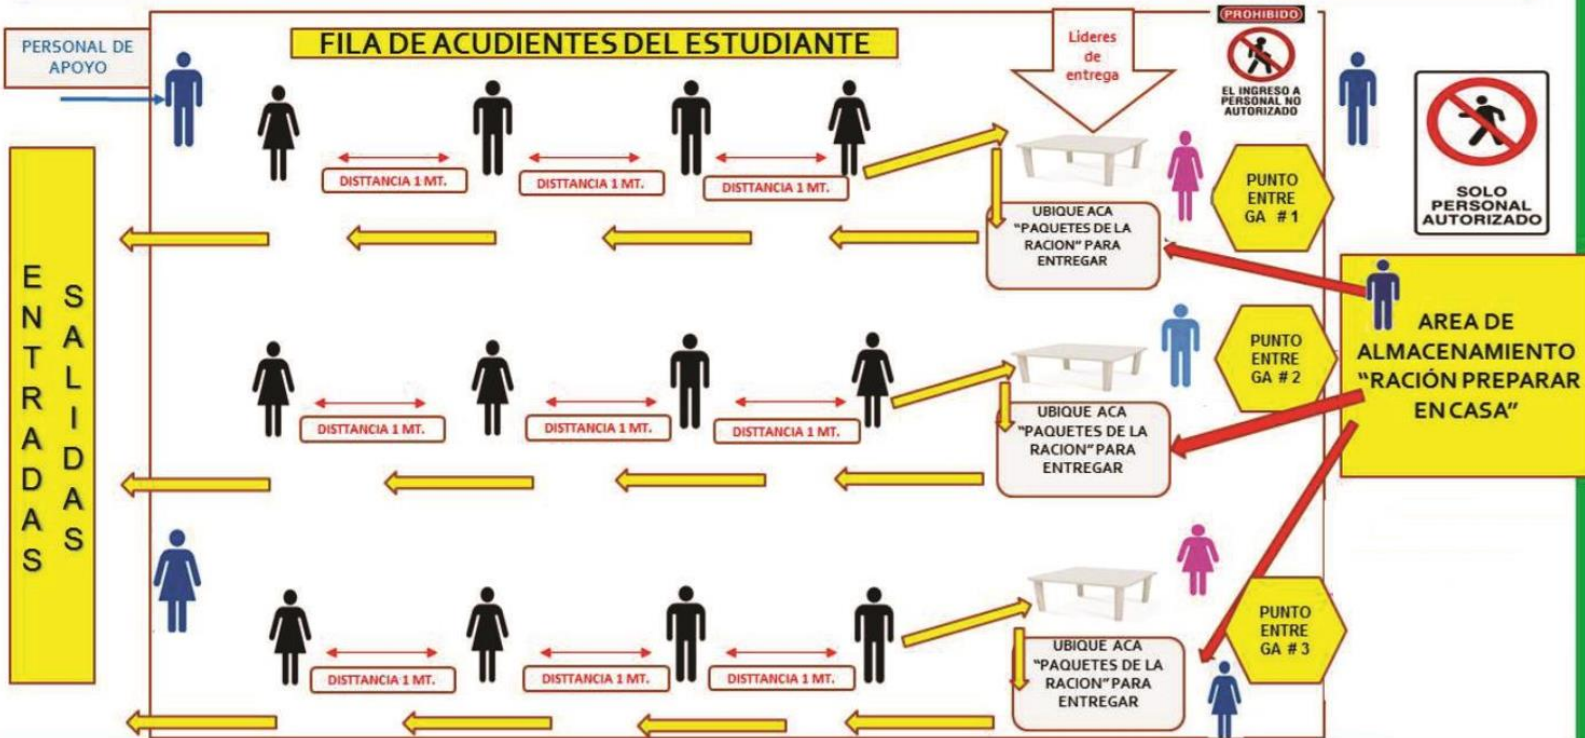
PERSONAL DE APOYO

FILA DE ACUDIENTES DEL ESTUDIANTE

Lideres de entrega

PROHIBIDO
EL INGRESO A PERSONAL NO AUTORIZADO

SOLO PERSONAL AUTORIZADO

ENTRADAS

SALIDAS

DISTTANCIA 1 MT.
DISTTANCIA 1 MT.
DISTTANCIA 1 MT.

UBIQUE ACA "PAQUETES DE LA RACION" PARA ENTREGAR

PUNTO ENTREGA # 1

AREA DE ALMACENAMIENTO "RACIÓN PREPARAR EN CASA"

DISTTANCIA 1 MT.
DISTTANCIA 1 MT.
DISTTANCIA 1 MT.

UBIQUE ACA "PAQUETES DE LA RACION" PARA ENTREGAR

PUNTO ENTREGA # 2

DISTTANCIA 1 MT.
DISTTANCIA 1 MT.
DISTTANCIA 1 MT.

UBIQUE ACA "PAQUETES DE LA RACION" PARA ENTREGAR

PUNTO ENTREGA # 3